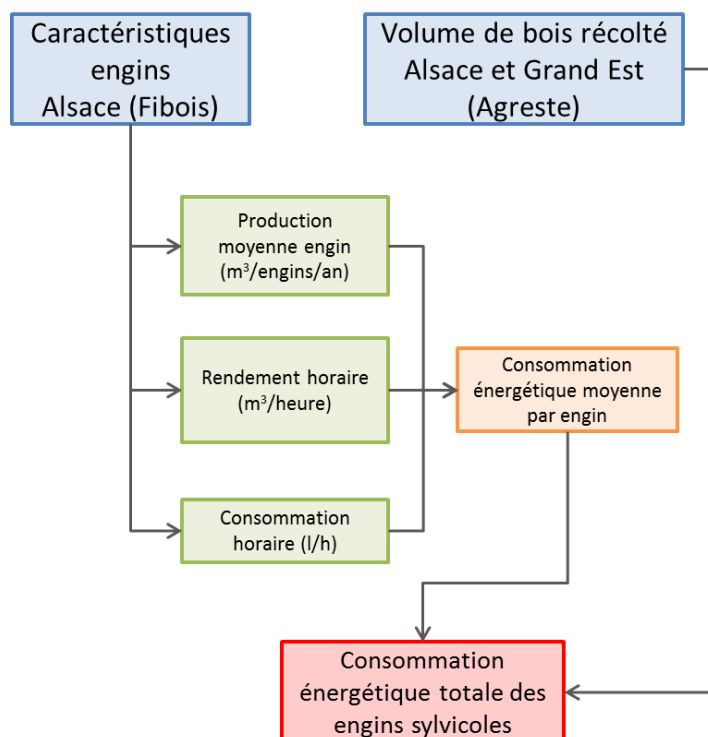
Caractéristiques engins Alsace (Fibois)

Volume de bois récolté Alsace et Grand Est (Agreste)

Production moyenne engin ($m^3$/engins/an)

Rendement horaire ($m^3$/heure)

Consommation horaire (l/h)

Consommation énergétique moyenne par engin

Consommation énergétique totale des engins sylvicoles